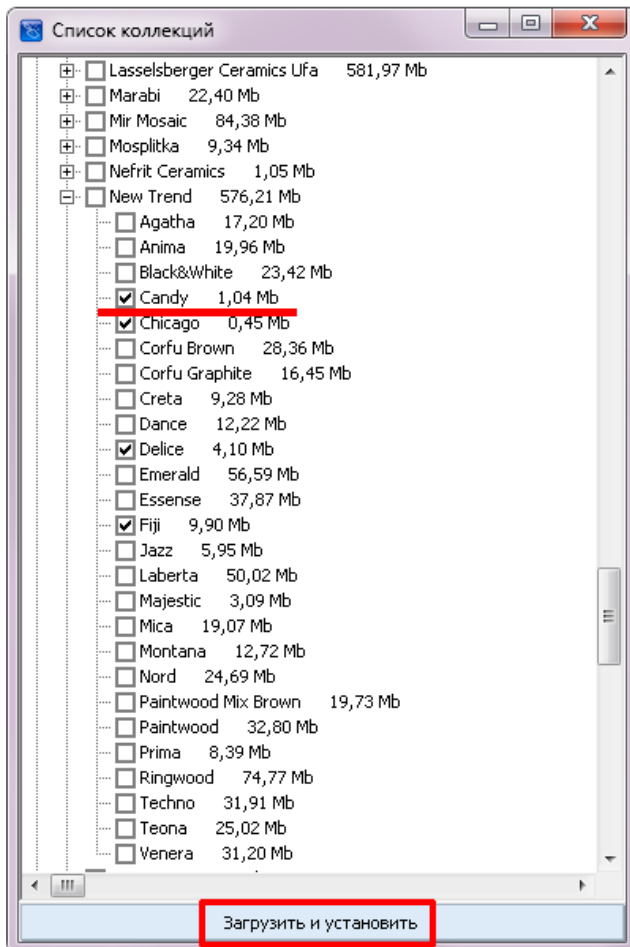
Список коллекций

Lasselsberger Ceramics Ufa 581,97 Mb
Marabi 22,40 Mb
Mir Mosaic 84,38 Mb
Mosplitka 9,34 Mb
Nefrit Ceramics 1,05 Mb
New Trend 576,21 Mb
Agatha 17,20 Mb
Anima 19,96 Mb
Black&White 23,42 Mb
Candy 1,04 Mb
Chicago 0,45 Mb
Corfu Brown 28,36 Mb
Corfu Graphite 16,45 Mb
Creta 9,28 Mb
Dance 12,22 Mb
Delice 4,10 Mb
Emerald 56,59 Mb
Essense 37,87 Mb
Fiji 9,90 Mb
Jazz 5,95 Mb
Laberta 50,02 Mb
Majestic 3,09 Mb
Mica 19,07 Mb
Montana 12,72 Mb
Nord 24,69 Mb
Paintwood Mix Brown 19,73 Mb
Paintwood 32,80 Mb
Prima 8,39 Mb
Ringwood 74,77 Mb
Techno 31,91 Mb
Teona 25,02 Mb
Venera 31,20 Mb

Загрузить и установить